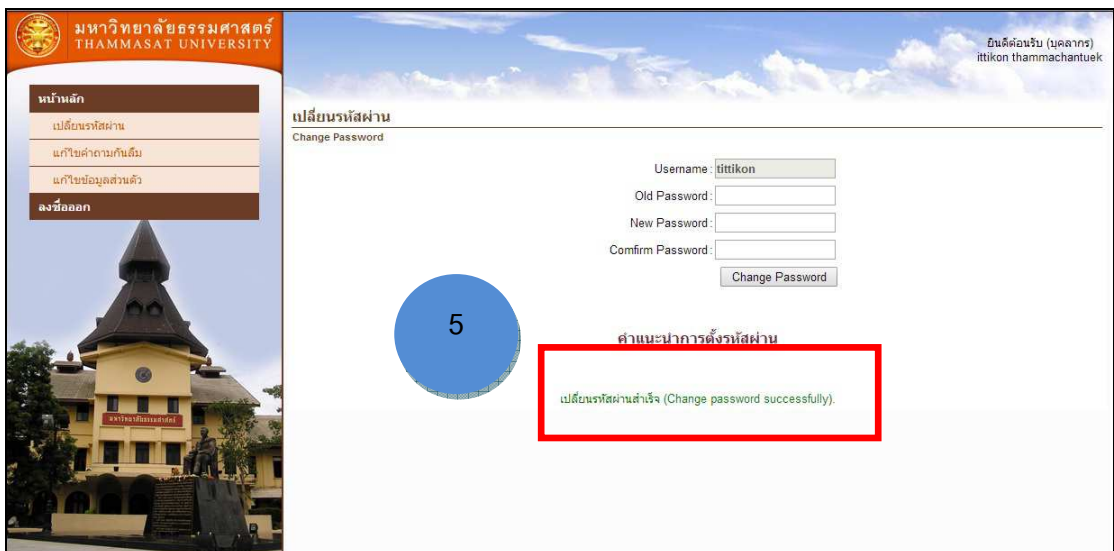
มหาวิทยาลัยธรรมศาสตร์
THAMMASAT UNIVERSITY

ยินดีต้อนรับ (บุคลากร)
ittikon thammachantuek

หน้าหลัก
เปลี่ยนรหัสผ่าน
แก้ไขคำถามกันลืม
แก้ไขข้อมูลส่วนตัว
ลงชื่อออก

เปลี่ยนรหัสผ่าน
Change Password

Username : tittikon
Old Password :
New Password :
Comfirm Password :
Change Password

5

คำแนะนำการตั้งรหัสผ่าน

เปลี่ยนรหัสผ่านสำเร็จ (Change password successfully).